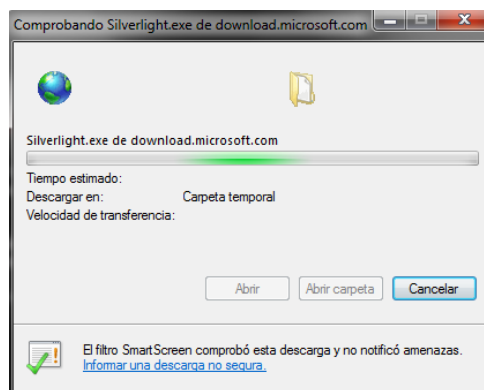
Comprobando Silverlight.exe de download.microsoft.com

Silverlight.exe de download.microsoft.com

Tiempo estimado:
Descargar en: Carpeta temporal
Velocidad de transferencia:

Abrir
Abrir carpeta
Cancelar

El filtro SmartScreen comprobó esta descarga y no notificó amenazas.
Informar una descarga no segura.